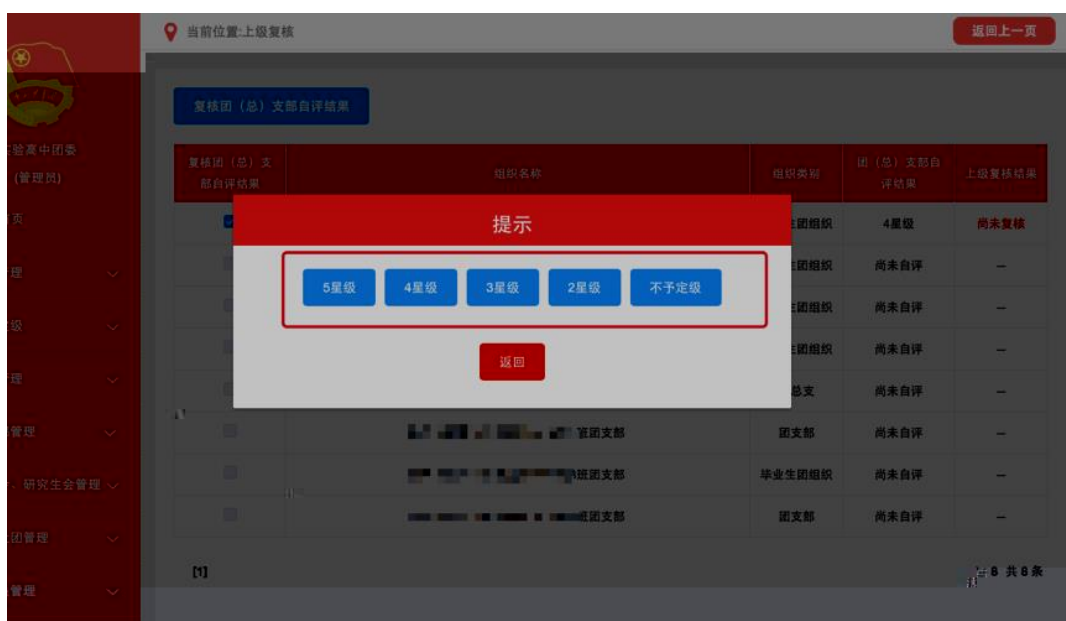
当前位置:上级复核

返回上一页

实验高中团委
(管理员)

页

理

级

理

管理

研究生会管理

团管理

管理

复核团（总）支部自评结果

| 复核团（总）支部自评结果 | 组织名称 | 组织类别 | 团（总）支部自评结果 | 上级复核结果 |
|---|---|---|---|---|
| | | 团组织 | 4星级 | 尚未复核 |
| | | 团组织 | 尚未自评 | — |
| | | 团组织 | 尚未自评 | — |
| | | 团组织 | 尚未自评 | — |
| | | 总支 | 尚未自评 | — |
| | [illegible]官团支部 | 团支部 | 尚未自评 | — |
| | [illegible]班团支部 | 毕业生团组织 | 尚未自评 | — |
| | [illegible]班团支部 | 团支部 | 尚未自评 | — |

[1]

8 共8条

提示

5星级 4星级 3星级 2星级 不予定级

返回